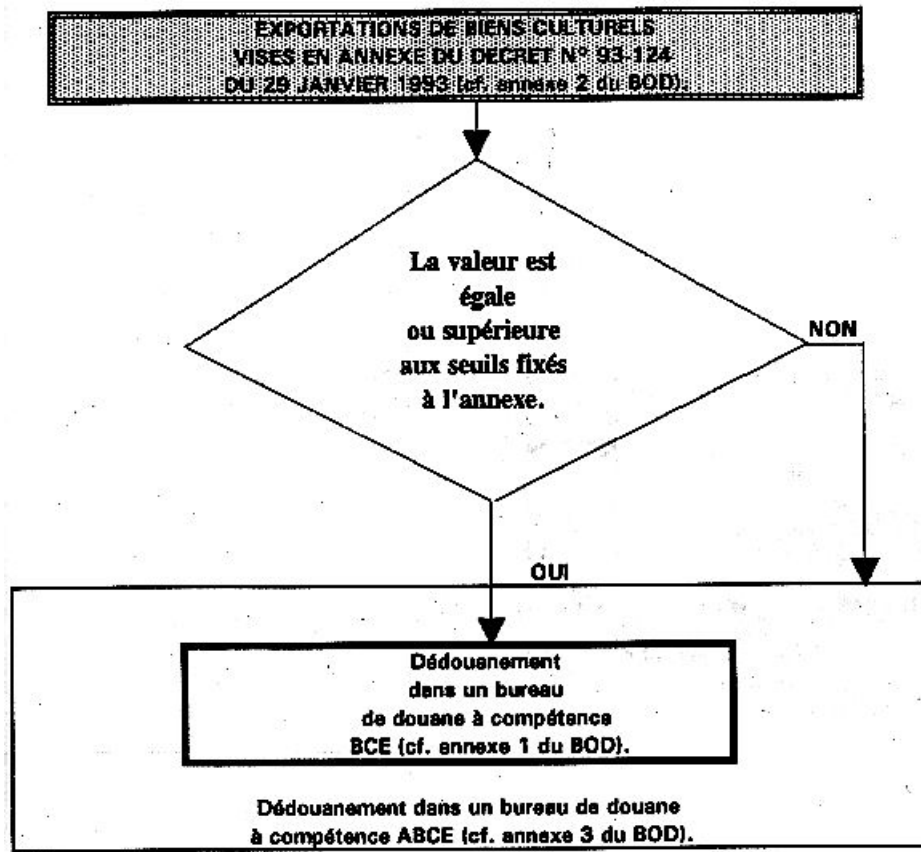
EXPORTATIONS DE BIENS CULTURELS VISES EN ANNEXE DU DECRET N° 93-124 DU 29 JANVIER 1993 (cf. annexe 2 du BOD).

La valeur est égale ou supérieure aux seuils fixés à l'annexe.

NON

OUI

Dédouanement dans un bureau de douane à compétence BCE (cf. annexe 1 du BOD).

Dédouanement dans un bureau de douane à compétence ABCE (cf. annexe 3 du BOD).